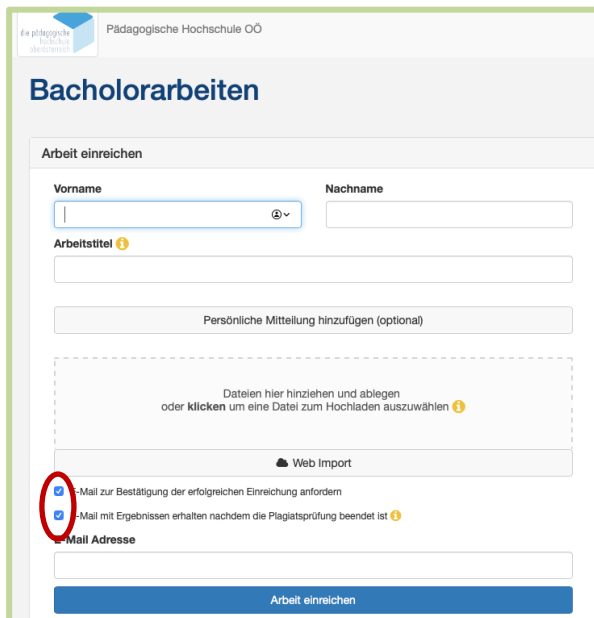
die pädagogische hochschule oberösterreich

Pädagogische Hochschule OÖ

Bacholorarbeiten

Arbeit einreichen

Vorname

Nachname

Arbeitstitel

Persönliche Mitteilung hinzufügen (optional)

Dateien hier hinziehen und ablegen oder **klicken** um eine Datei zum Hochladen auszuwählen

Web Import

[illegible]-Mail zur Bestätigung der erfolgreichen Einreichung anfordern

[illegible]-Mail mit Ergebnissen erhalten nachdem die Plagiatsprüfung beendet ist

E-Mail Adresse

Arbeit einreichen